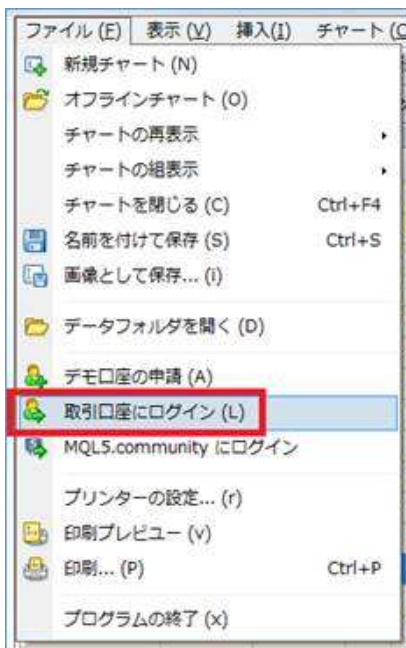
ファイル (F) 表示 (V) 挿入(I) チャート (C

新規チャート (N)
オフラインチャート (O)
チャートの再表示
チャートの組表示
チャートを閉じる (C) Ctrl+F4
名前を付けて保存 (S) Ctrl+S
画像として保存... (i)
データフォルダを開く (D)
デモ口座の申請 (A)
取引口座にログイン (L)
MQL5.community にログイン
プリンターの設定... (r)
印刷プレビュー (v)
印刷... (P) Ctrl+P
プログラムの終了 (x)